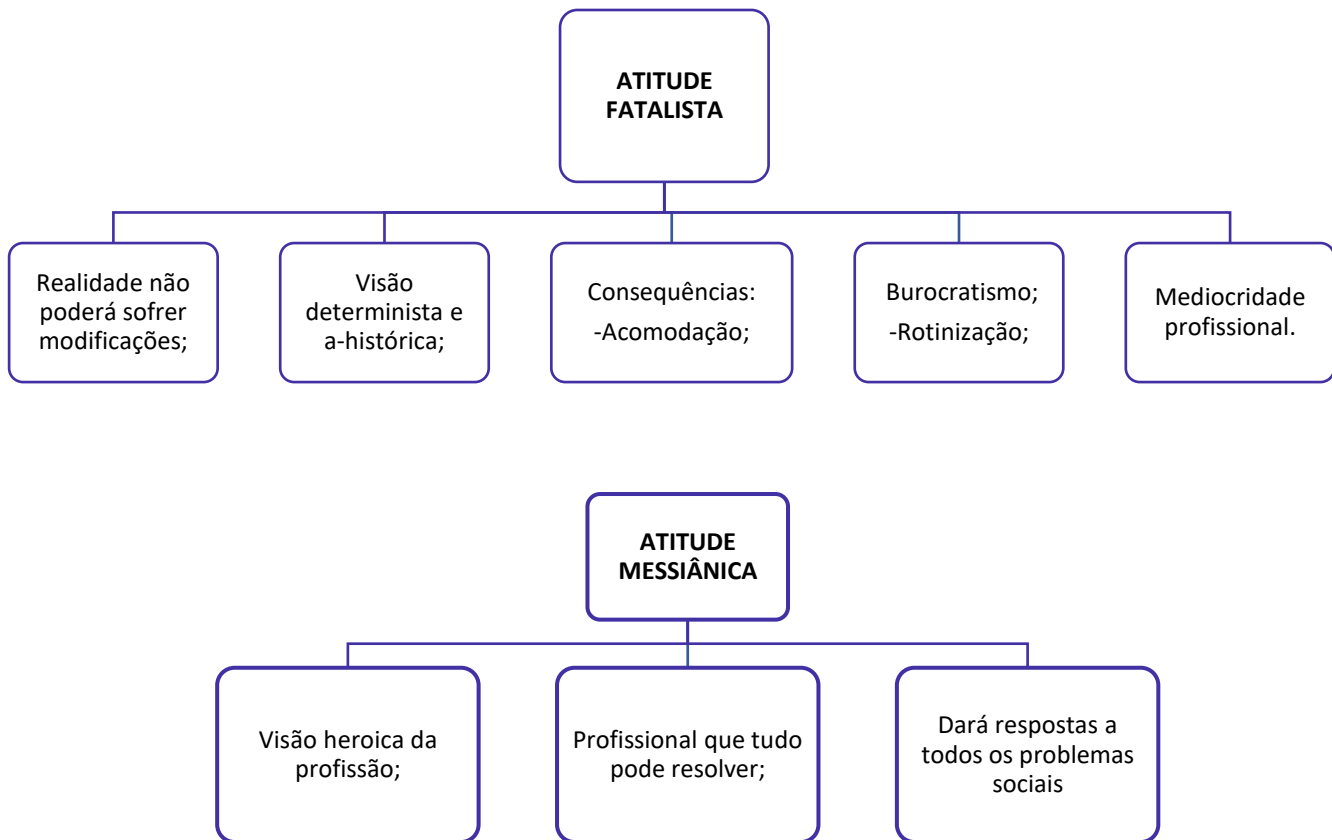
ATITUDE FATALISTA

Realidade não poderá sofrer modificações;

Visão determinista e a-histórica;

Consequências:
-Acomodação;

Burocratismo;
-Rotinização;

Mediocridade profissional.

ATITUDE MESSIÂNICA

Visão heroica da profissão;

Profissional que tudo pode resolver;

Dará respostas a todos os problemas sociais